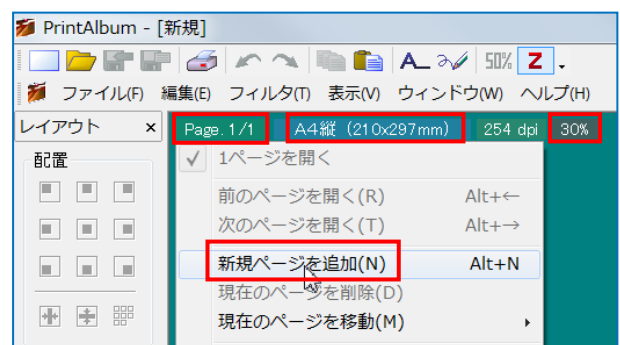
PrintAlbum - [新規]

50%

ファイル(F) 編集(E) フィルタ(T) 表示(V) ウィンドウ(W) ヘルプ(H)

レイアウト ×

配置

Page. 1/1 A4縦 (210x297mm) 254 dpi 30%

1ページを開く
前のページを開く(R) Alt+←
次のページを開く(T) Alt+→
新規ページを追加(N) Alt+N
現在のページを削除(D)
現在のページを移動(M)